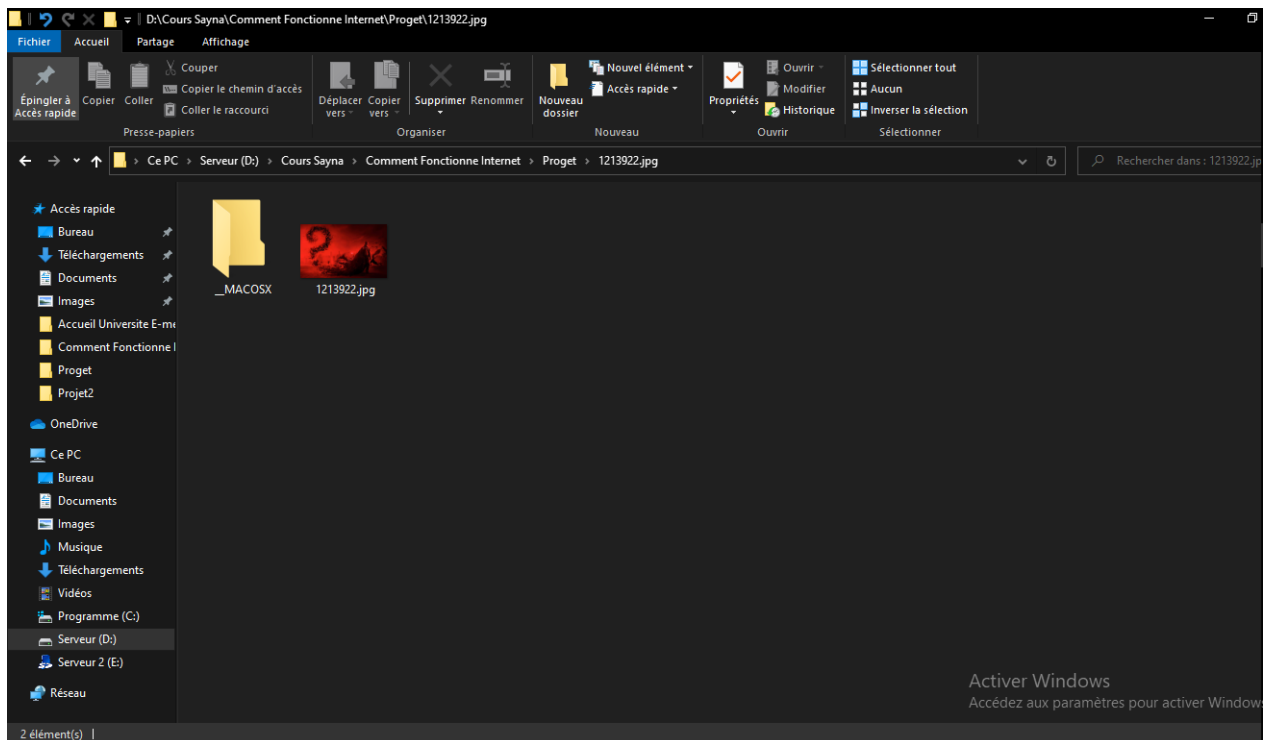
D:\Cours Sayna\Comment Fonctionne Internet\Proget\1213922.jpg

Fichier Accueil Partage Affichage

Épingler à Accès rapide
Copier
Coller
Couper
Copier le chemin d'accès
Coller le raccourci
Presse-papiers

Déplacer vers
Copier vers
Supprimer
Renommer
Organiser

Nouveau dossier
Nouvel élément
Accès rapide
Nouveau

Propriétés
Ouvrir
Modifier
Historique
Ouvrir

Sélectionner tout
Aucun
Inverser la sélection
Sélectionner

Ce PC > Serveur (D:) > Cours Sayna > Comment Fonctionne Internet > Proget > 1213922.jpg

Rechercher dans : 1213922.jp

Accès rapide
Bureau
Téléchargements
Documents
Images
Accueil Universite E-m
Comment Fonctionne I
Proget
Projet2
OneDrive
Ce PC
Bureau
Documents
Images
Musique
Téléchargements
Vidéos
Programme (C:)
Serveur (D:)
Serveur 2 (E:)
Réseau

__MACOSX
1213922.jpg

Activer Windows
Accédez aux paramètres pour activer Windows

2 élément(s)